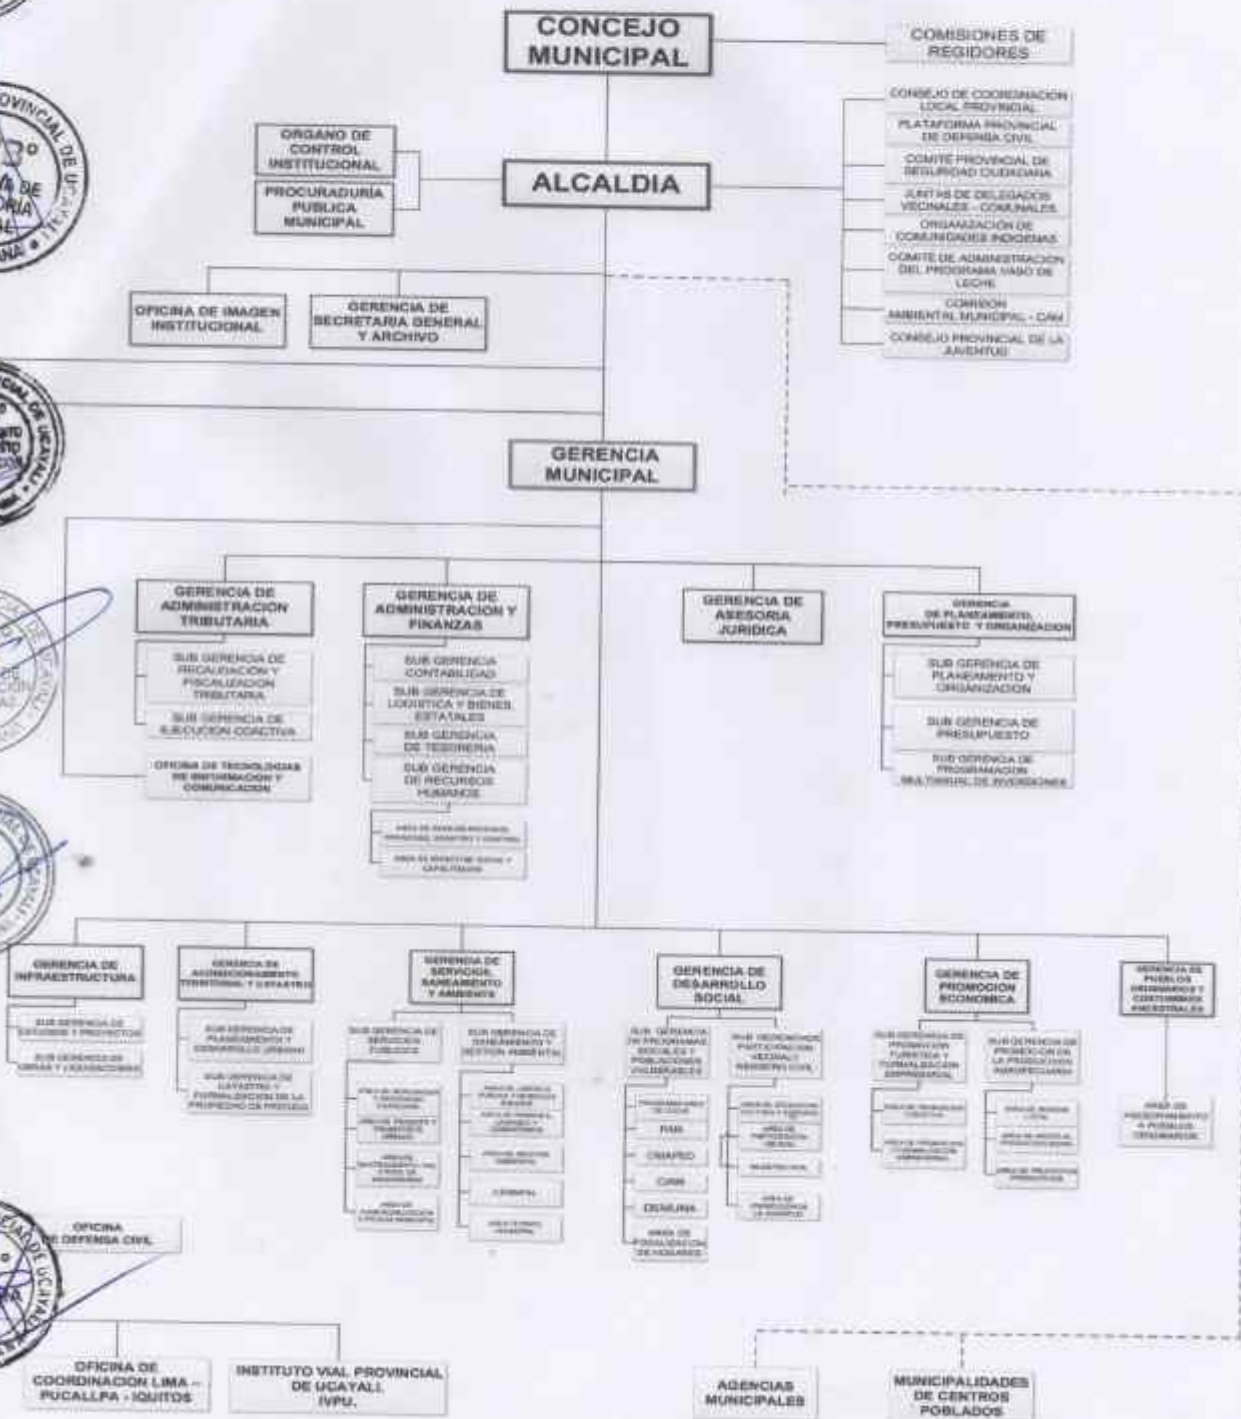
CONCEJO MUNICIPAL

COMISIONES DE REGIDORES

CONSEJO DE COORDINACION LOCAL PROVINCIAL

PLATAFORMA PROVINCIAL DE DEFENSA CIVIL

COMITE PROVINCIAL DE SEGURIDAD CIUDADANA

JUNTAS DE DELEGADOS VECINALES - COMUNALES

ORGANIZACIÓN DE COMUNIDADES INDIGENAS

COMITE DE ADMINISTRACION DEL PROGRAMA VASO DE LECHE

COMISION AMBIENTAL MUNICIPAL - CAM

CONSEJO PROVINCIAL DE LA JUVENTUD

ORGANO DE CONTROL INSTITUCIONAL

PROCURADURIA PUBLICA MUNICIPAL

ALCALDIA

OFICINA DE IMAGEN INSTITUCIONAL

GERENCIA DE SECRETARIA GENERAL Y ARCHIVO

GERENCIA MUNICIPAL

GERENCIA DE ADMINISTRACION TRIBUTARIA

SUB GERENCIA DE RECAUDACION Y FISCALIZACION TRIBUTARIA

SUB GERENCIA DE EJECUCION COACTIVA

OFICINA DE TECNOLOGIAS DE INFORMACION Y COMUNICACION

GERENCIA DE ADMINISTRACION Y FINANZAS

SUB GERENCIA CONTABILIDAD

SUB GERENCIA DE LOGISTICA Y BIENES ESTATALES

SUB GERENCIA DE TESORERIA

SUB GERENCIA DE RECURSOS HUMANOS

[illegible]

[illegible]

GERENCIA DE ASESORIA JURIDICA

GERENCIA DE PLANEAMIENTO, PRESUPUESTO Y ORGANIZACION

SUB GERENCIA DE PLANEAMIENTO Y ORGANIZACION

SUB GERENCIA DE PRESUPUESTO

SUB GERENCIA DE PROGRAMACION MULTIANUAL DE INVERSIONES

GERENCIA DE INFRAESTRUCTURA

SUB GERENCIA DE ESTUDIOS Y PROYECTOS

SUB GERENCIA DE OBRAS Y LIQUIDACIONES

GERENCIA DE ACONDICIONAMIENTO TERRITORIAL Y CATASTRO

SUB GERENCIA DE PLANEAMIENTO Y DESARROLLO URBANO

SUB GERENCIA DE CATASTRO Y FORMALIZACION DE LA PROPIEDAD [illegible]

GERENCIA DE SERVICIOS, SANEAMIENTO Y AMBIENTE

SUB GERENCIA DE SERVICIOS PUBLICOS

SUB GERENCIA DE SANEAMIENTO Y GESTION AMBIENTAL

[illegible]

GERENCIA DE DESARROLLO SOCIAL

SUB GERENCIA DE PROGRAMAS SOCIALES Y POBLACIONES VULNERABLES

SUB GERENCIA DE PARTICIPACION VECINAL Y REGISTRO CIVIL

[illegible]

PAN

CIAM

DEMUNA

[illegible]

GERENCIA DE PROMOCION ECONOMICA

SUB GERENCIA DE PROMOCION TURISTICA Y FORMALIZACION EMPRESARIAL

SUB GERENCIA DE PROMOCION DE LA PRODUCCION AGROPECUARIA

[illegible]

GERENCIA DE PUEBLOS ORIGINARIOS Y COSTUMBRES ANCESTRALES

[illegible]

OFICINA DE DEFENSA CIVIL

OFICINA DE COORDINACION LIMA - PUCALLPA - IQUITOS

INSTITUTO VIAL PROVINCIAL DE UCAYALI IVPU.

AGENCIAS MUNICIPALES

MUNICIPALIDADES DE CENTROS POBLADOS